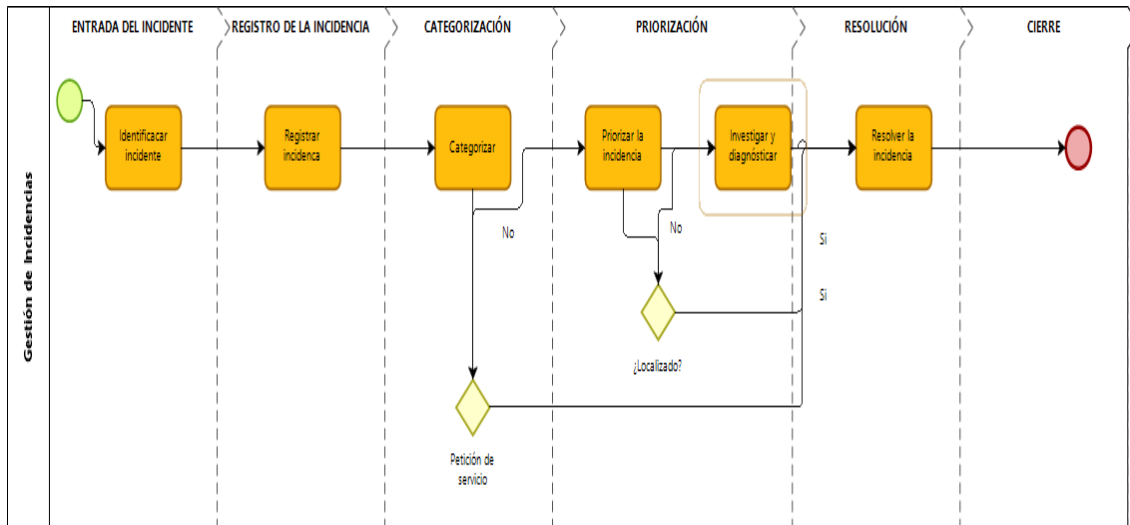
Gestión de Incidencias

ENTRADA DEL INCIDENTE

REGISTRO DE LA INCIDENCIA

CATEGORIZACIÓN

PRIORIZACIÓN

RESOLUCIÓN

CIERRE

Identificacar incidente

Registrar incidenca

Categorizar

Priorizar la incidencia

Investigar y diagnósticar

Resolver la incidencia

No

No

Si

Si

¿Localizado?

Petición de servicio